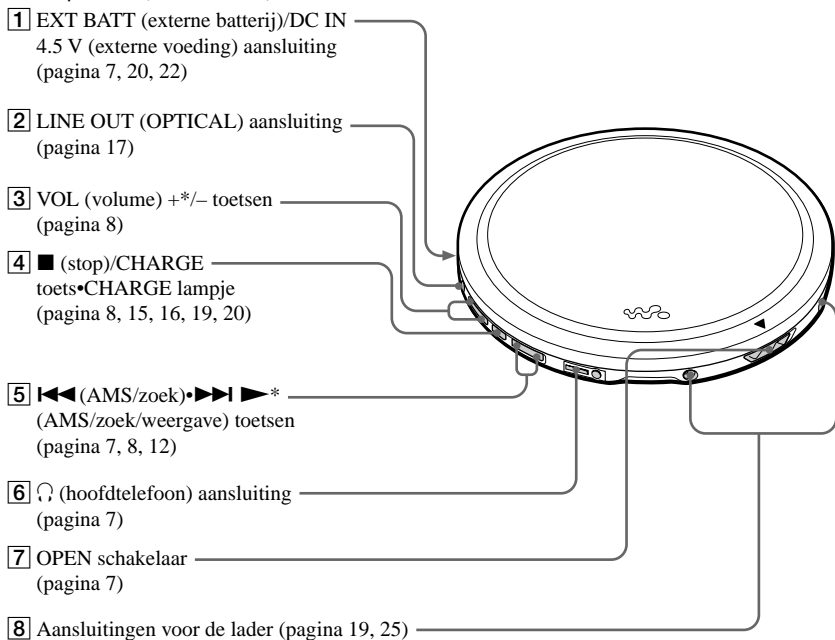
1 EXT BATT (externe batterij)/DC IN 4.5 V (externe voeding) aansluiting (pagina 7, 20, 22)

2 LINE OUT (OPTICAL) aansluiting (pagina 17)

3 VOL (volume) +*/– toetsen (pagina 8)

4 ■ (stop)/CHARGE toets•CHARGE lampje (pagina 8, 15, 16, 19, 20)

5 ⏮ (AMS/zoek)•⏭ ▶* (AMS/zoek/weergave) toetsen (pagina 7, 8, 12)

6 🎧 (hoofdtelefoon) aansluiting (pagina 7)

7 OPEN schakelaar (pagina 7)

8 Aansluitingen voor de lader (pagina 19, 25)